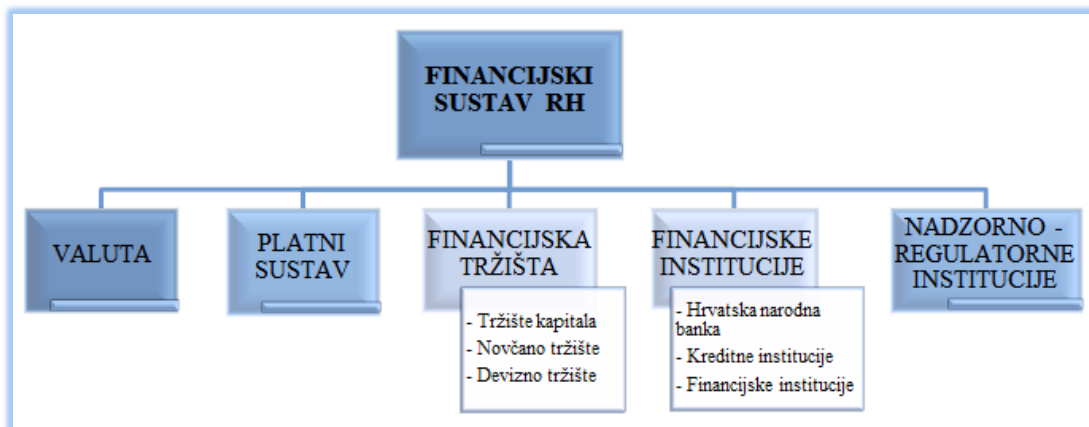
FINANCIJSKI SUSTAV RH

VALUTA

PLATNI SUSTAV

FINANCIJSKA TRŽIŠTA

- Tržište kapitala
- Novčano tržište
- Devizno tržište

FINANCIJSKE INSTITUCIJE

- Hrvatska narodna banka
- Kreditne institucije
- Financijske institucije

NADZORNO - REGULATORNE INSTITUCIJE